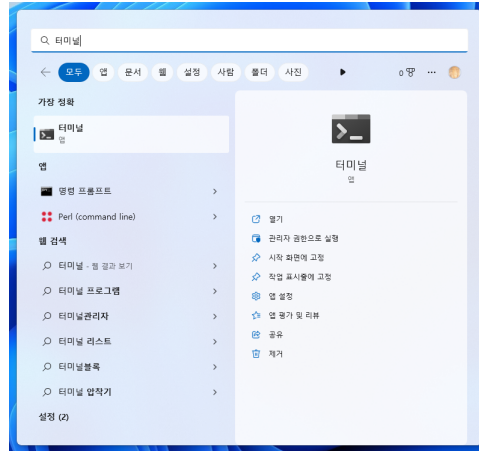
터미널

모두 앱 문서 웹 설정 사람 폴더 사진 ▶ 0 ···

가장 정확

터미널
앱

앱

명령 프롬프트 >

Perl (command line) >

웹 검색

터미널 - 웹 결과 보기 >

터미널 프로그램 >

터미널관리자 >

터미널 리스트 >

터미널블록 >

터미널 압착기 >

설정 (2)

터미널
앱

열기

관리자 권한으로 실행

시작 화면에 고정

작업 표시줄에 고정

앱 설정

앱 평가 및 리뷰

공유

제거